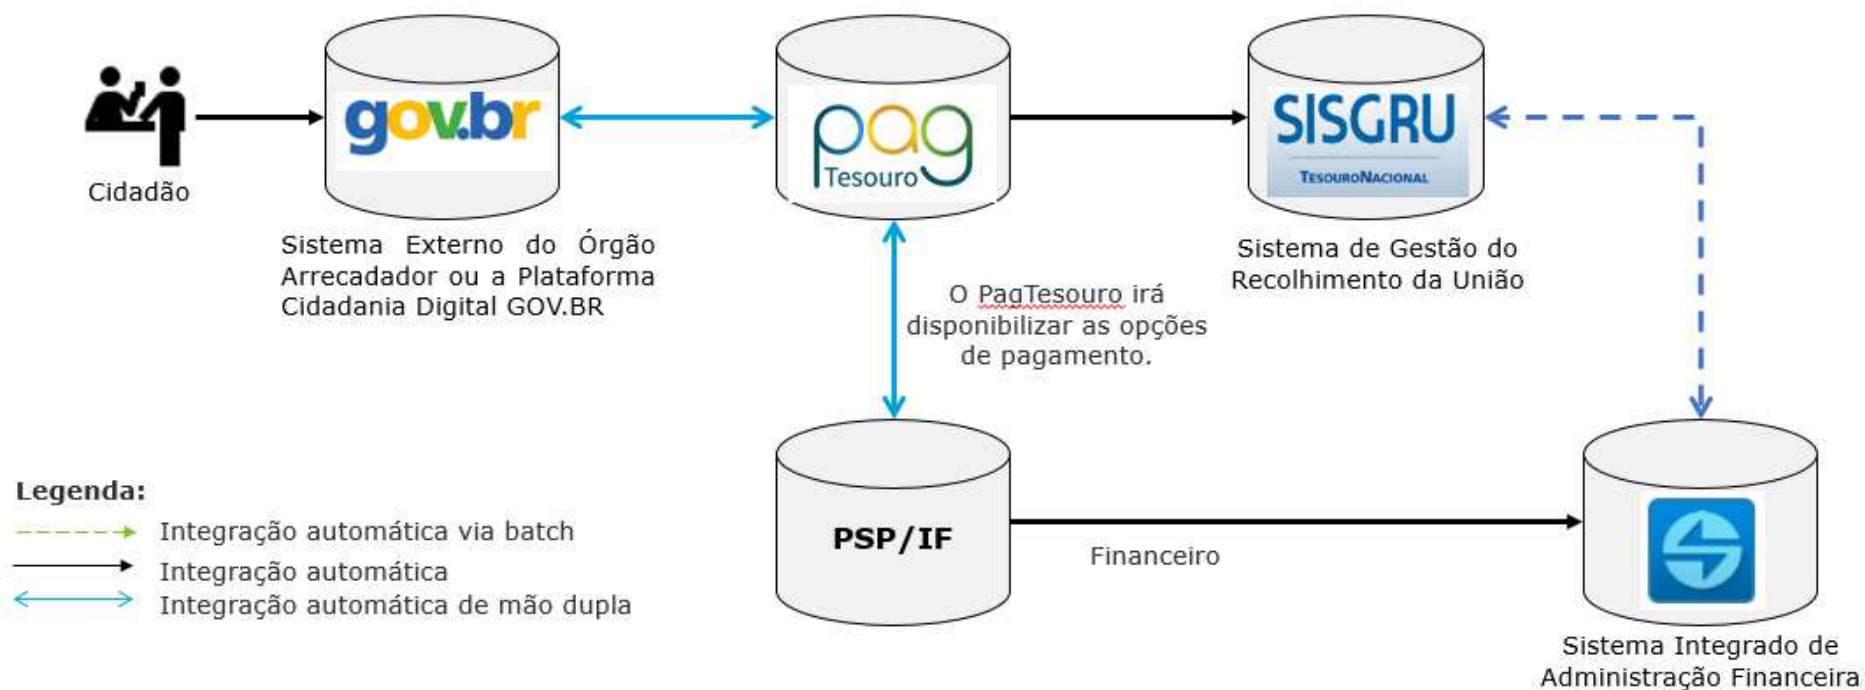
Cidadão

gov.br

Sistema Externo do Órgão Arrecadador ou a Plataforma Cidadania Digital GOV.BR

pag Tesouro

SISGRU
TESOURO NACIONAL

Sistema de Gestão do Recolhimento da União

O PagTesouro irá disponibilizar as opções de pagamento.

PSP/IF

Financeiro

Sistema Integrado de Administração Financeira

Legenda:
Integração automática via batch
Integração automática
Integração automática de mão dupla